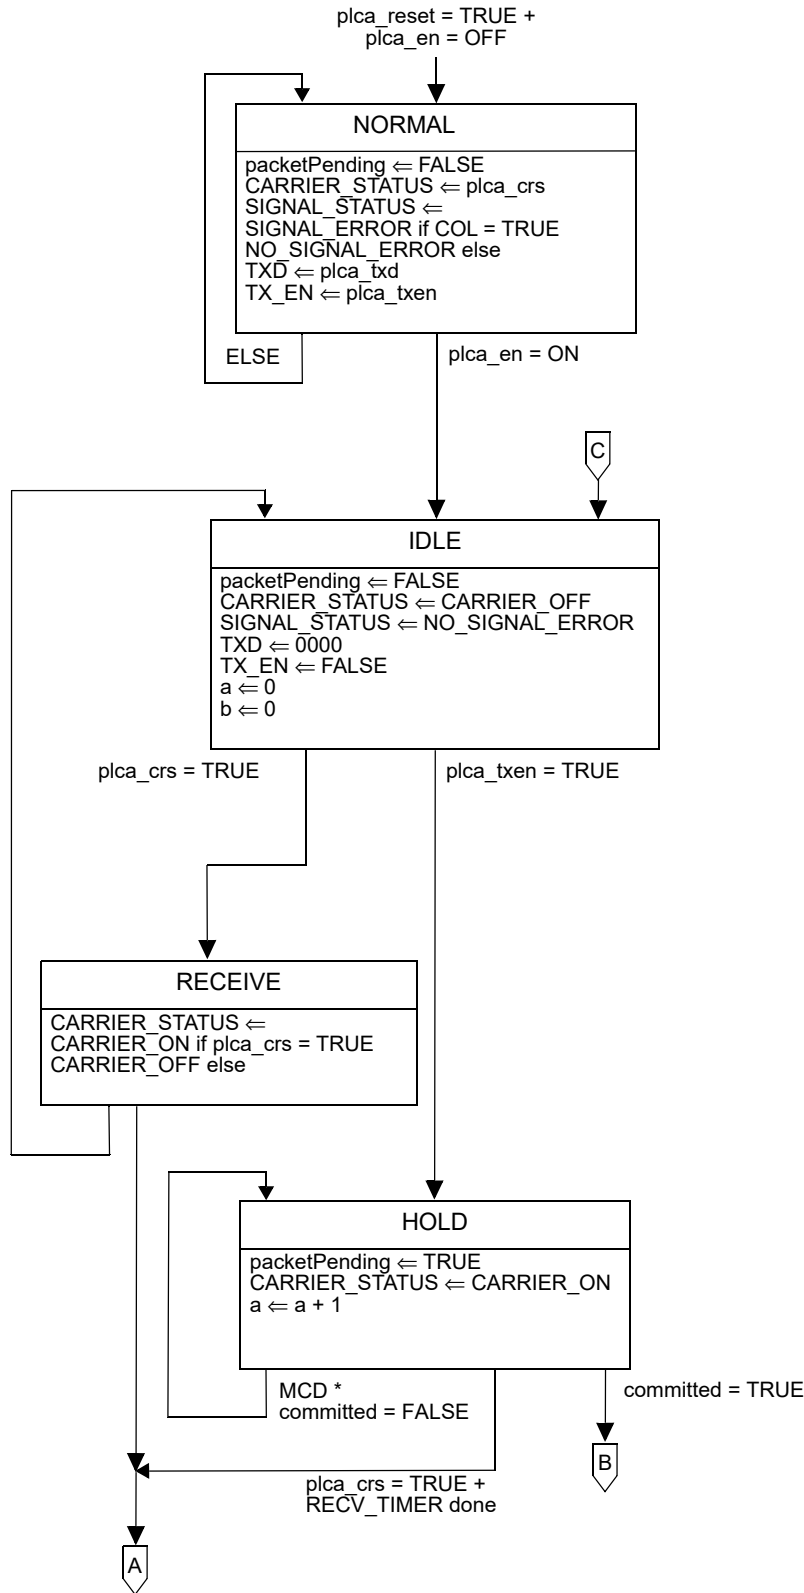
plca_reset = TRUE +
plca_en = OFF

NORMAL

packetPending ⇐ FALSE
CARRIER_STATUS ⇐ plca_crs
SIGNAL_STATUS ⇐
SIGNAL_ERROR if COL = TRUE
NO_SIGNAL_ERROR else
TXD ⇐ plca_txd
TX_EN ⇐ plca_txen

ELSE

plca_en = ON

C

IDLE

packetPending ⇐ FALSE
CARRIER_STATUS ⇐ CARRIER_OFF
SIGNAL_STATUS ⇐ NO_SIGNAL_ERROR
TXD ⇐ 0000
TX_EN ⇐ FALSE
a ⇐ 0
b ⇐ 0

plca_crs = TRUE

plca_txen = TRUE

RECEIVE

CARRIER_STATUS ⇐
CARRIER_ON if plca_crs = TRUE
CARRIER_OFF else

HOLD

packetPending ⇐ TRUE
CARRIER_STATUS ⇐ CARRIER_ON
a ⇐ a + 1

MCD *
committed = FALSE

committed = TRUE

B

plca_crs = TRUE +
RECV_TIMER done

A